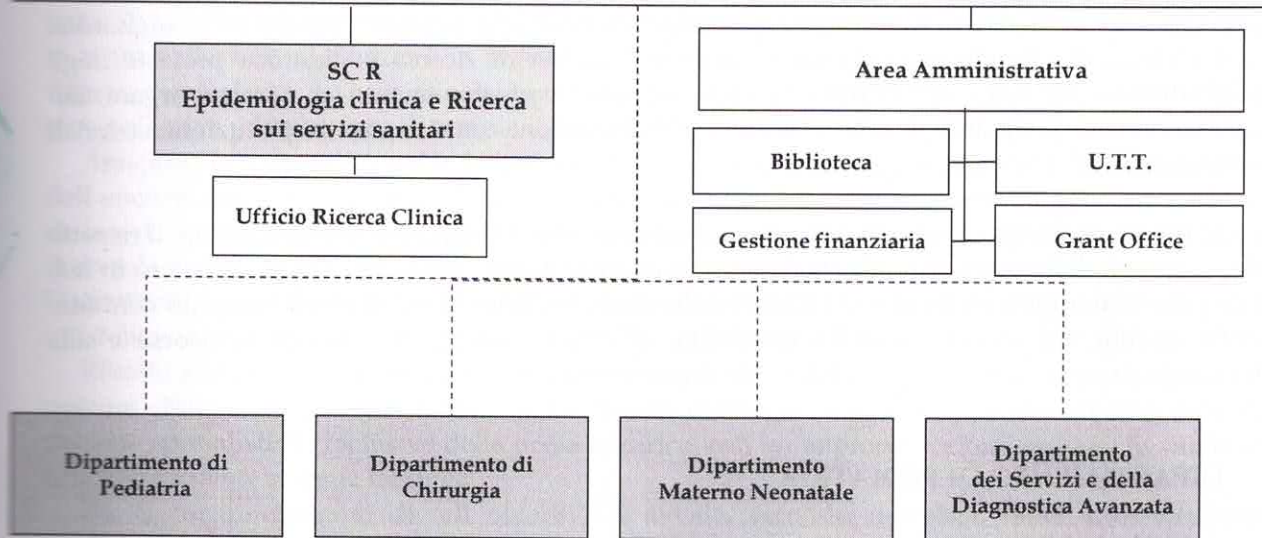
SC R
Epidemiologia clinica e Ricerca sui servizi sanitari

Ufficio Ricerca Clinica

Area Amministrativa

Biblioteca

U.T.T.

Gestione finanziaria

Grant Office

Dipartimento di Pediatria

Dipartimento di Chirurgia

Dipartimento Materno Neonatale

Dipartimento dei Servizi e della Diagnostica Avanzata